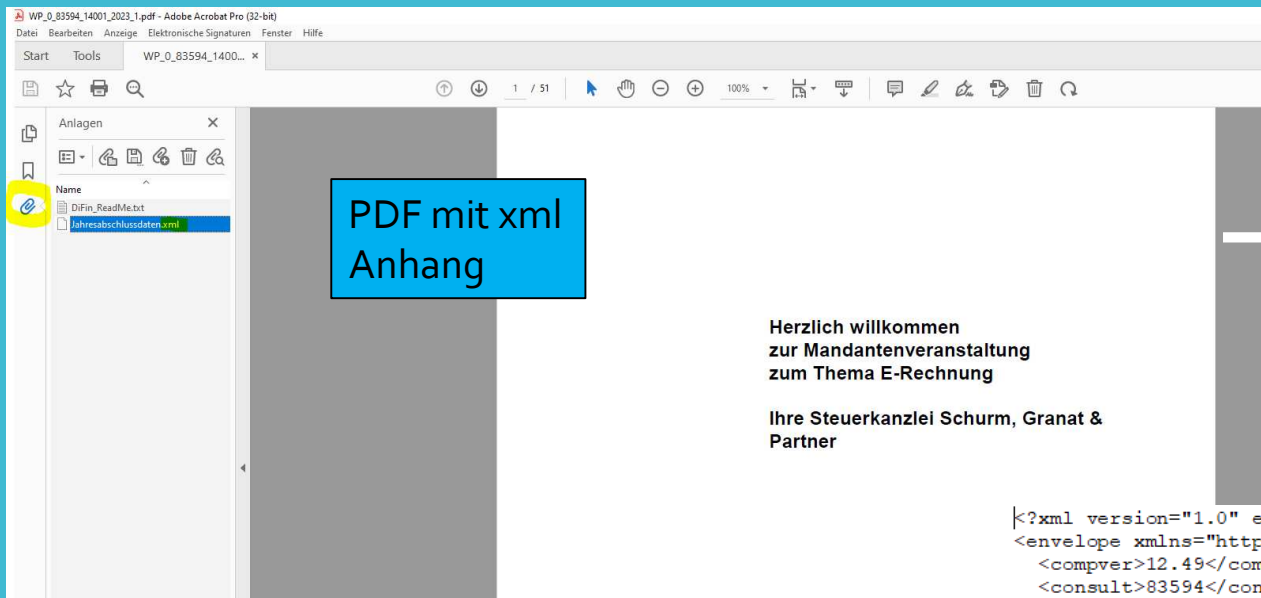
WP_0_83594_14001_2023_1.pdf - Adobe Acrobat Pro (32-bit)
Datei Bearbeiten Anzeige Elektronische Signaturen Fenster Hilfe

Start Tools WP_0_83594_1400... ×

1 / 51 100%

Anlagen ×

Name
DiFin_ReadMe.txt
Jahresabschlussdaten.xml

PDF mit xml Anhang

Herzlich willkommen
zur Mandantenveranstaltung
zum Thema E-Rechnung

Ihre Steuerkanzlei Schurm, Granat & Partner

<?xml version="1.0" e
<envelope xmlns="http
<compver>12.49</com
<consult>83594</con